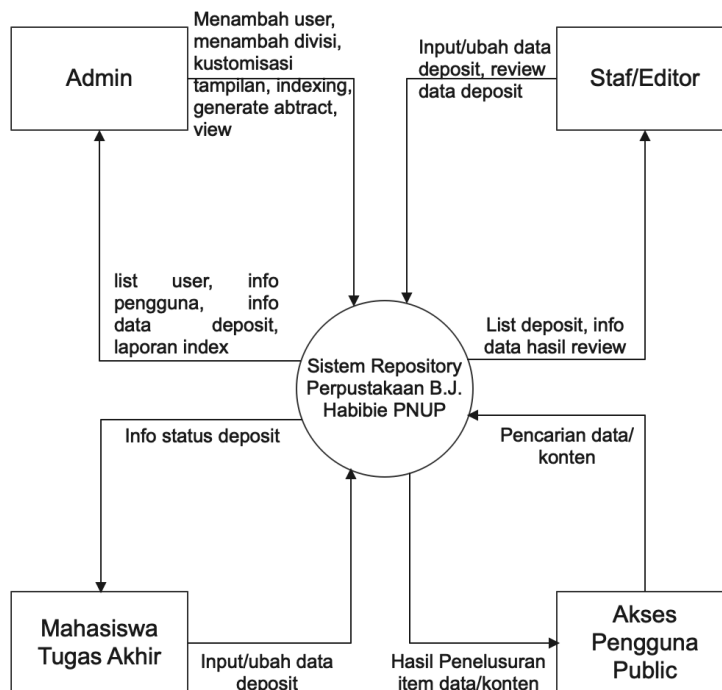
Admin

Menambah user, menambah divisi, kustomisasi tampilan, indexing, generate abtract, view

Input/ubah data deposit, review data deposit

Staf/Editor

list user, info pengguna, info data deposit, laporan index

Sistem Repository Perpustakaan B.J. Habibie PNUP

List deposit, info data hasil review

Info status deposit

Pencarian data/ konten

Mahasiswa Tugas Akhir

Input/ubah data deposit

Hasil Penelusuran item data/konten

Akses Pengguna Public